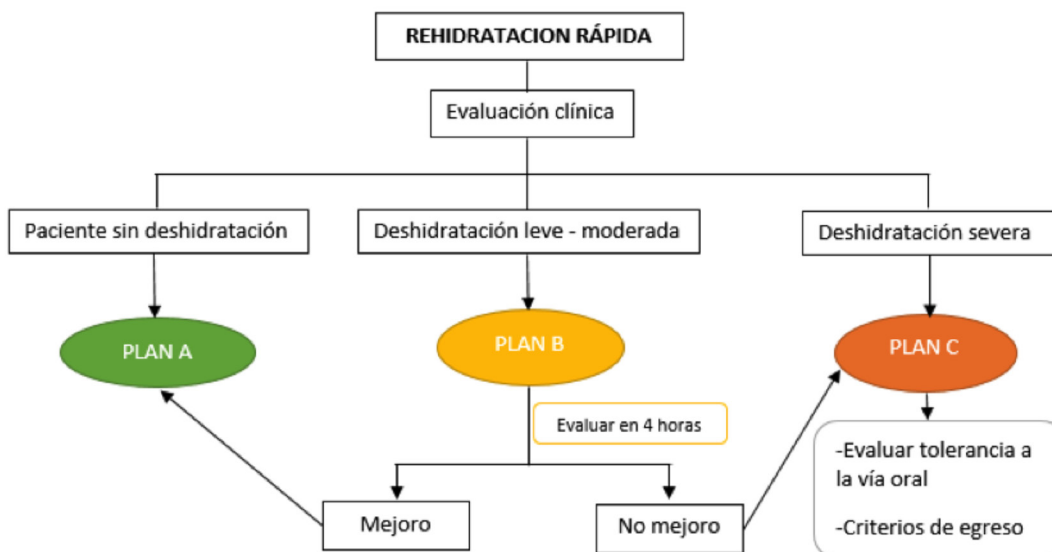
REHIDRATACION RÁPIDA

Evaluación clínica

Paciente sin deshidratación

Deshidratación leve - moderada

Deshidratación severa

PLAN A

PLAN B

PLAN C

Evaluar en 4 horas

-Evaluar tolerancia a la vía oral

-Criterios de egreso

Mejoro

No mejoro